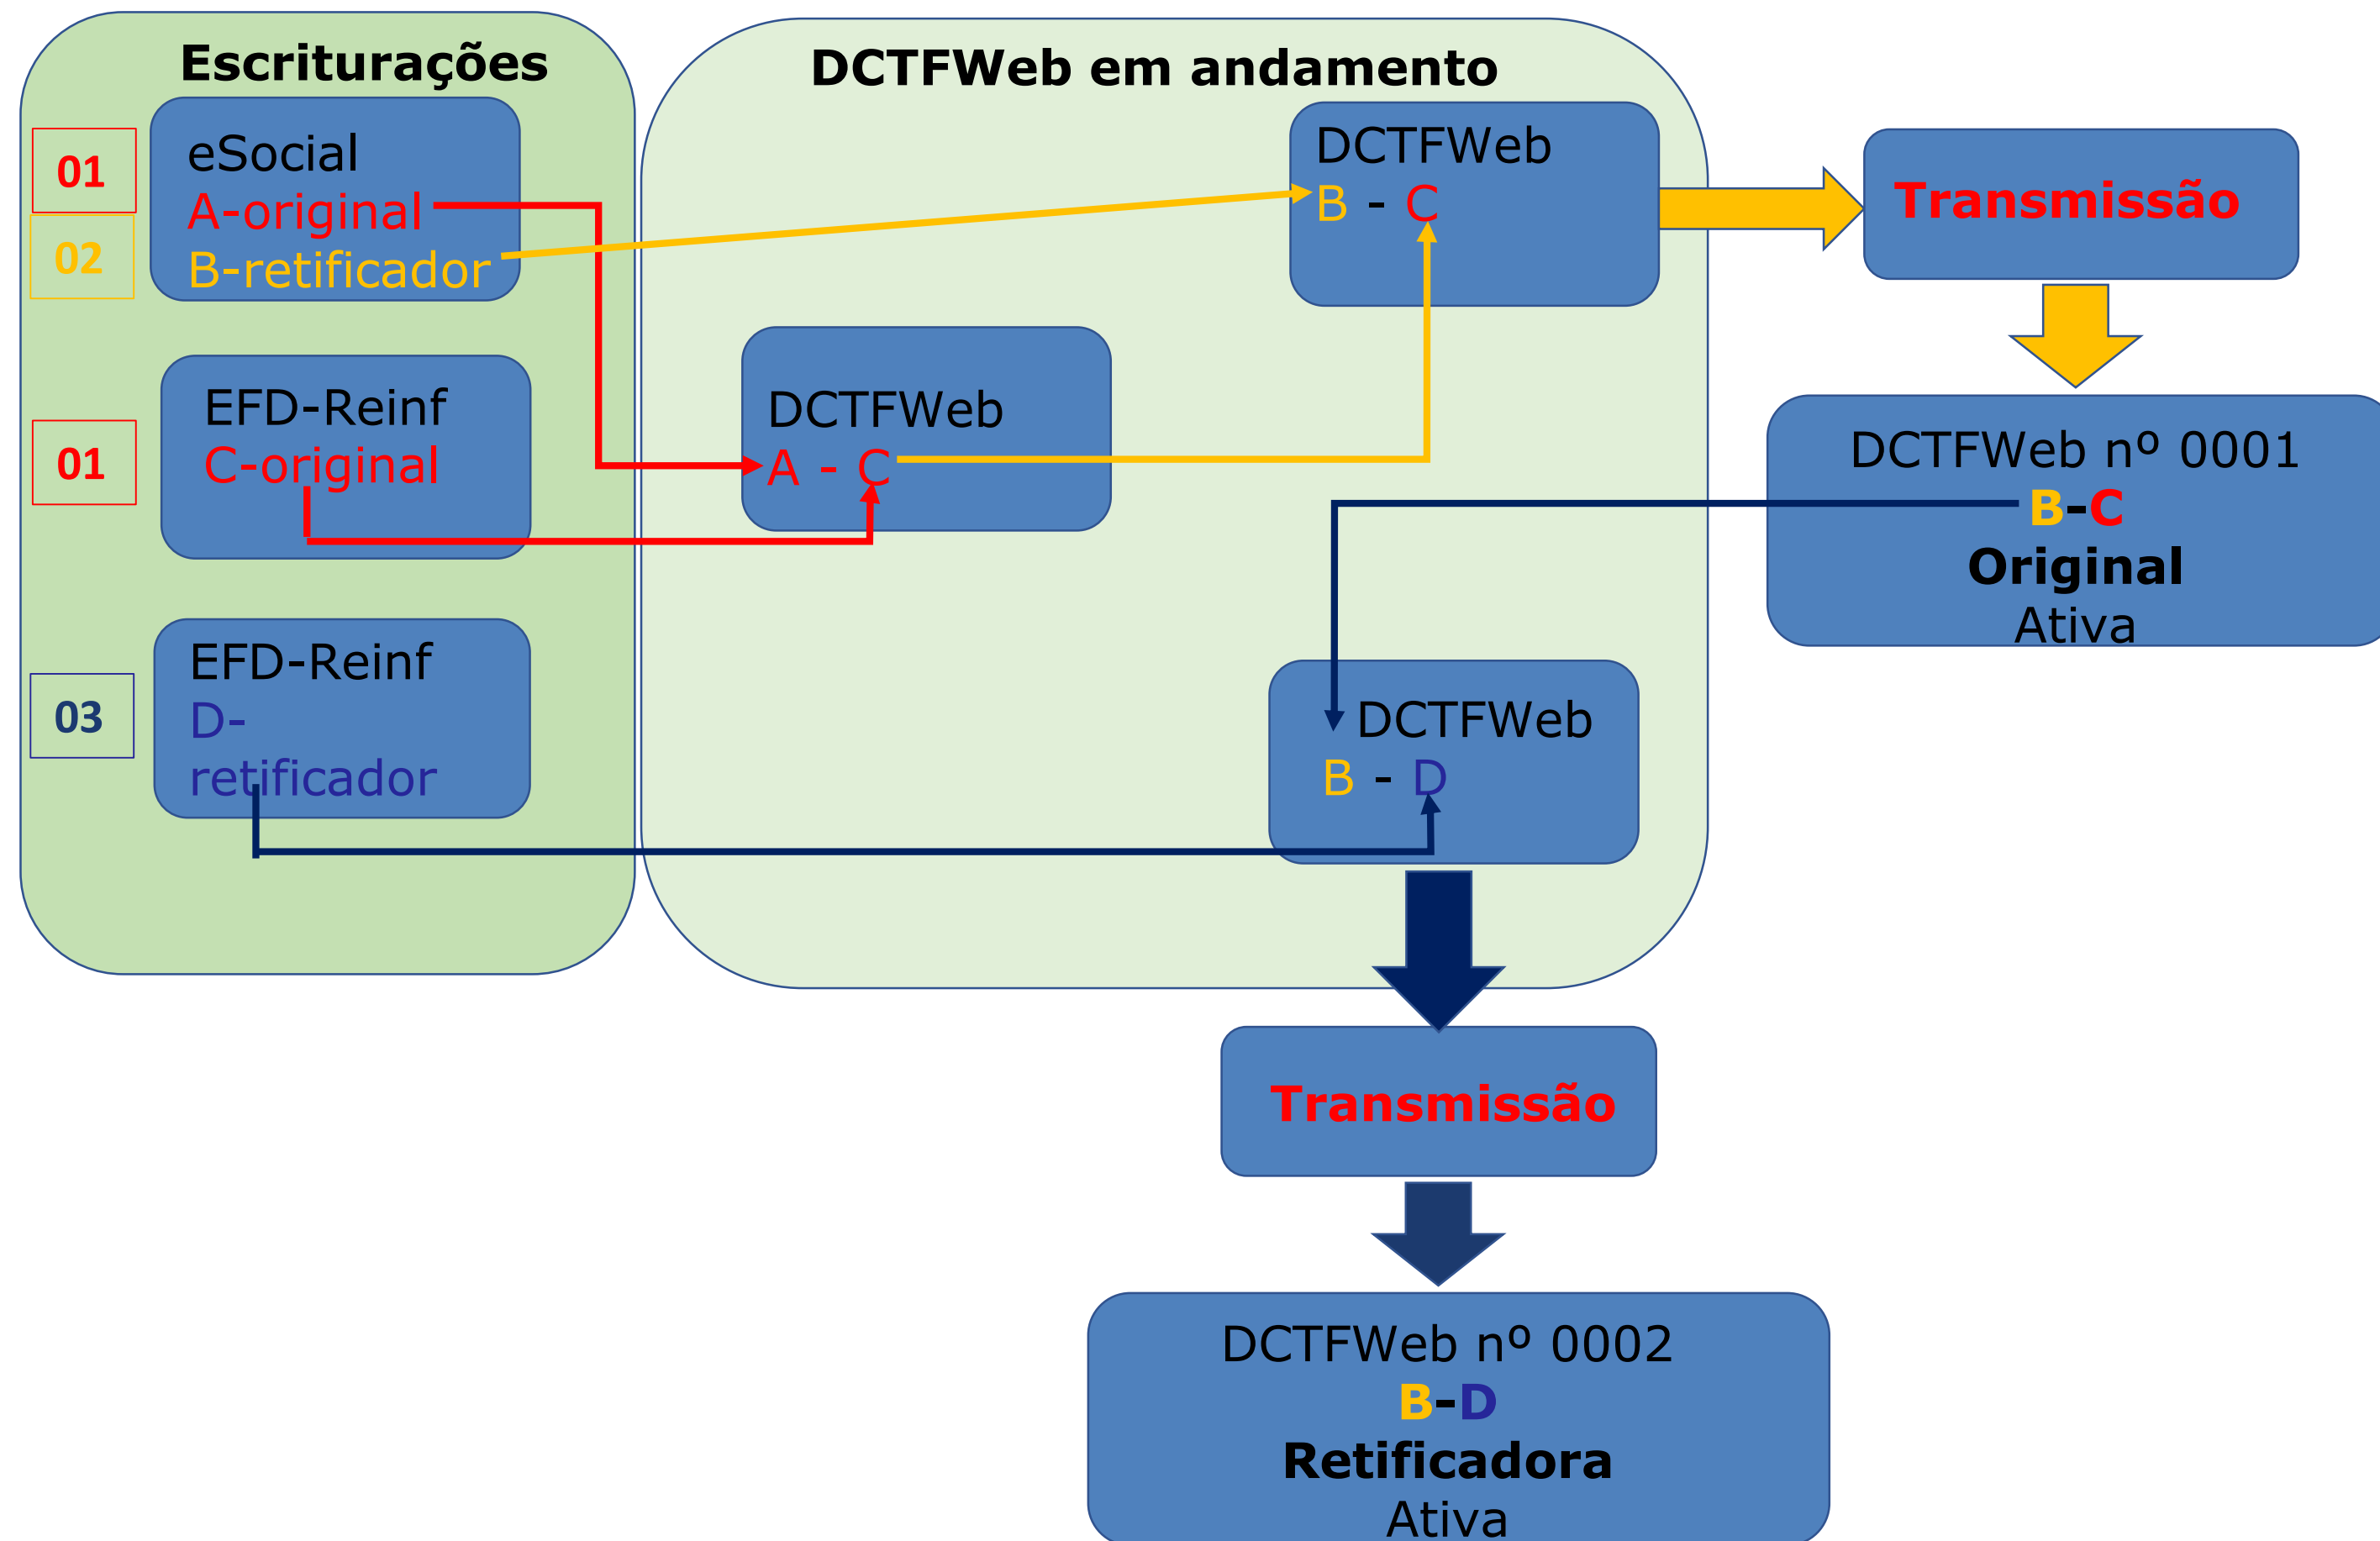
Escriturações

01

02

eSocial
A-original
B-retificador

01

EFD-Reinf
C-original

03

EFD-Reinf
D-
retificador

DCTFWeb em andamento

DCTFWeb
B - C

DCTFWeb
A - C

DCTFWeb
B - D

Transmissão

DCTFWeb nº 0001
B-C
Original
Ativa

Transmissão

DCTFWeb nº 0002
B-D
Retificadora
Ativa